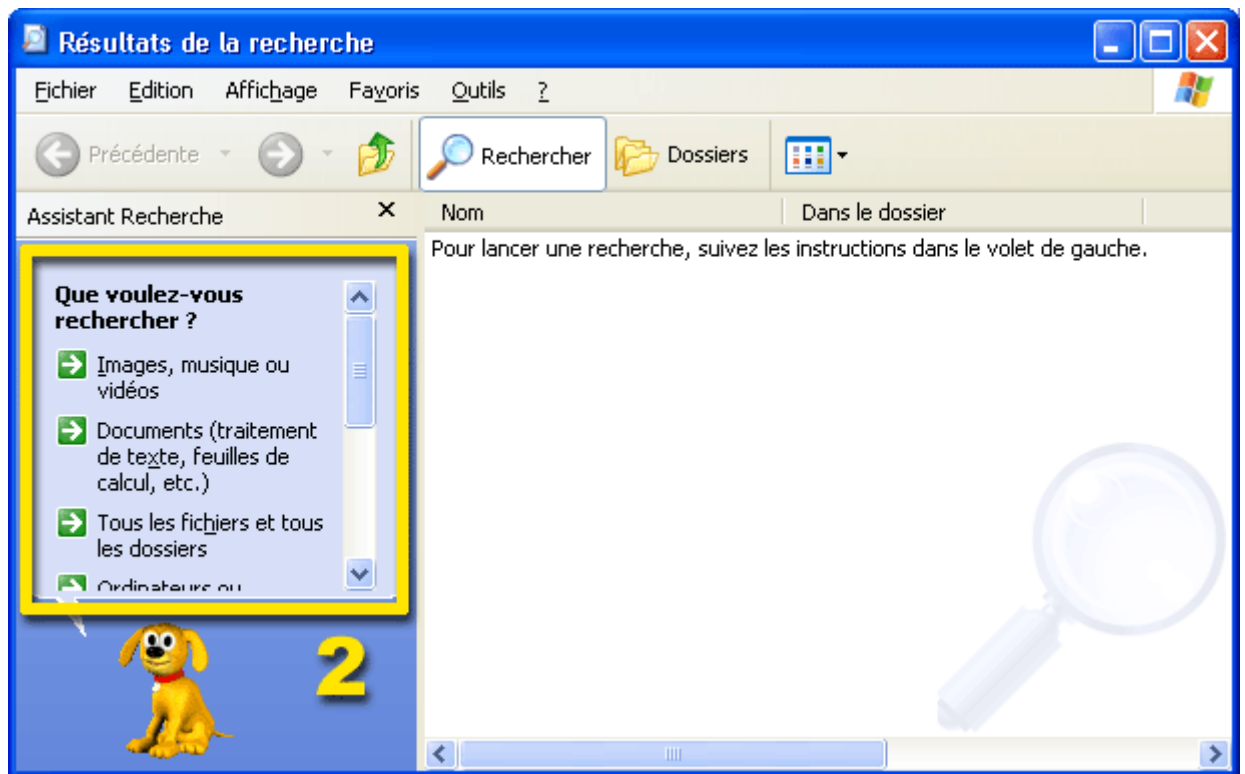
Résultats de la recherche

Fichier Edition Affichage Favoris Outils ?

Précédente Rechercher Dossiers

Assistant Recherche ×

Nom Dans le dossier

Pour lancer une recherche, suivez les instructions dans le volet de gauche.

Que voulez-vous rechercher ?

Images, musique ou vidéos

Documents (traitement de texte, feuilles de calcul, etc.)

Tous les fichiers et tous les dossiers

Ordinateurs ou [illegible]

2